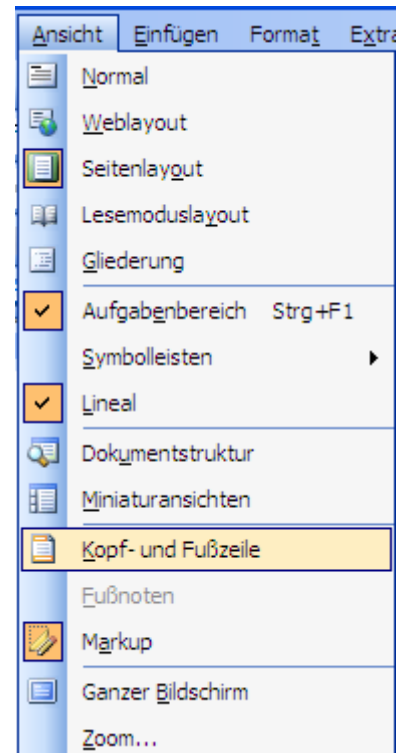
Ansicht Einfügen Format Extra

Normal
Weblayout
Seitenlayout
Lesemoduslayout
Gliederung
Aufgabenbereich Strg+F1
Symbolleisten
Lineal
Dokumentstruktur
Miniaturansichten
Kopf- und Fußzeile
Fußnoten
Markup
Ganzer Bildschirm
Zoom...